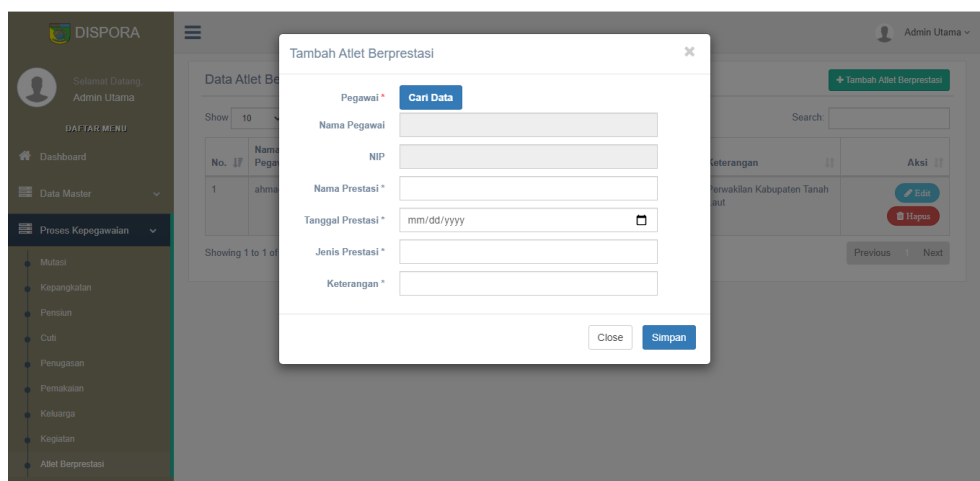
DISPORA

Selamat Datang, Admin Utama

DAFTAR MENU

Dashboard

Data Master

Proses Kepegawaian

Mutasi

Kepangkatan

Pensiun

Cuti

Penugasan

Pemakaian

Keluarga

Kegiatan

Atlet Berprestasi

Admin Utama

Data Atlet Be

+ Tambah Atlet Berprestasi

Show 10

Search:

| No. | Nama Pega | Keterangan | Aksi |
|---|---|---|---|
| 1 | ahma | Perwakilan Kabupaten Tanah Laut | Edit Hapus |

Showing 1 to 1 of

Previous Next

Tambah Atlet Berprestasi

×

Pegawai * Cari Data

Nama Pegawai

NIP

Nama Prestasi *

Tanggal Prestasi * mm/dd/yyyy

Jenis Prestasi *

Keterangan *

Close Simpan